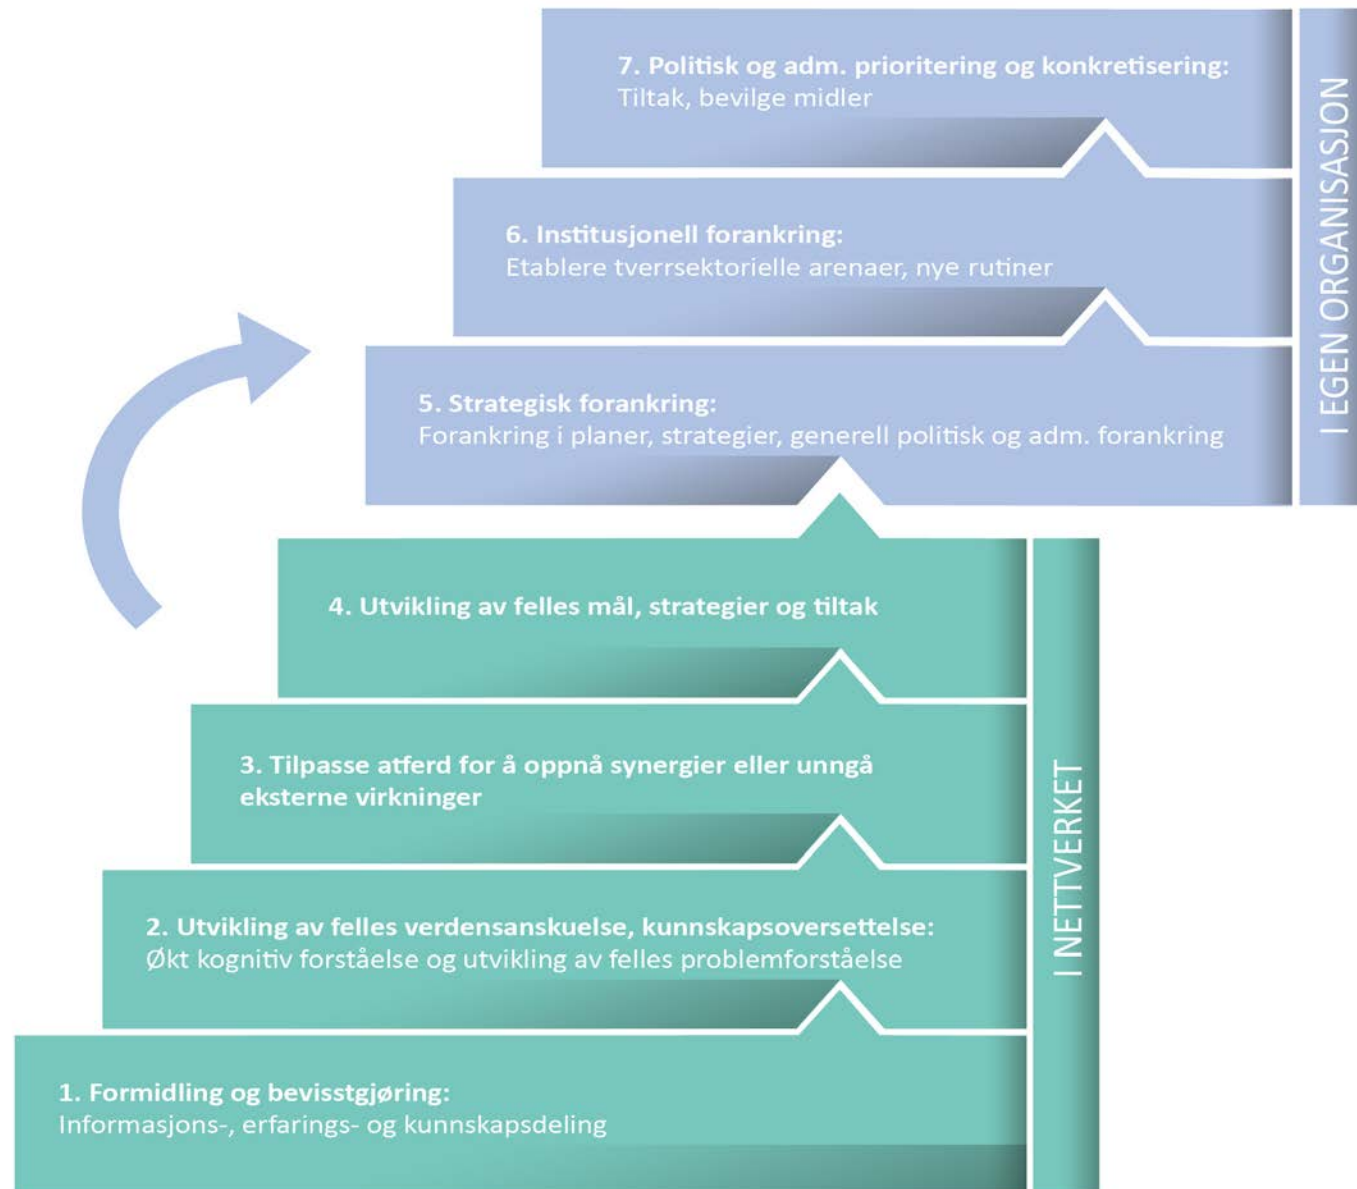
7. Politisk og adm. prioritering og konkretisering:
Tiltak, bevilge midler

6. Institusjonell forankring:
Etablere tverrsektorielle arenaer, nye rutiner

5. Strategisk forankring:
Forankring i planer, strategier, generell politisk og adm. forankring

I EGEN ORGANISASJON

4. Utvikling av felles mål, strategier og tiltak

3. Tilpasse atferd for å oppnå synergier eller unngå eksterne virkninger

2. Utvikling av felles verdensanskuelse, kunnskapsoversettelse:
Økt kognitiv forståelse og utvikling av felles problemforståelse

1. Formidling og bevisstgjøring:
Informasjons-, erfarings- og kunnskapsdeling

I NETTVERKET